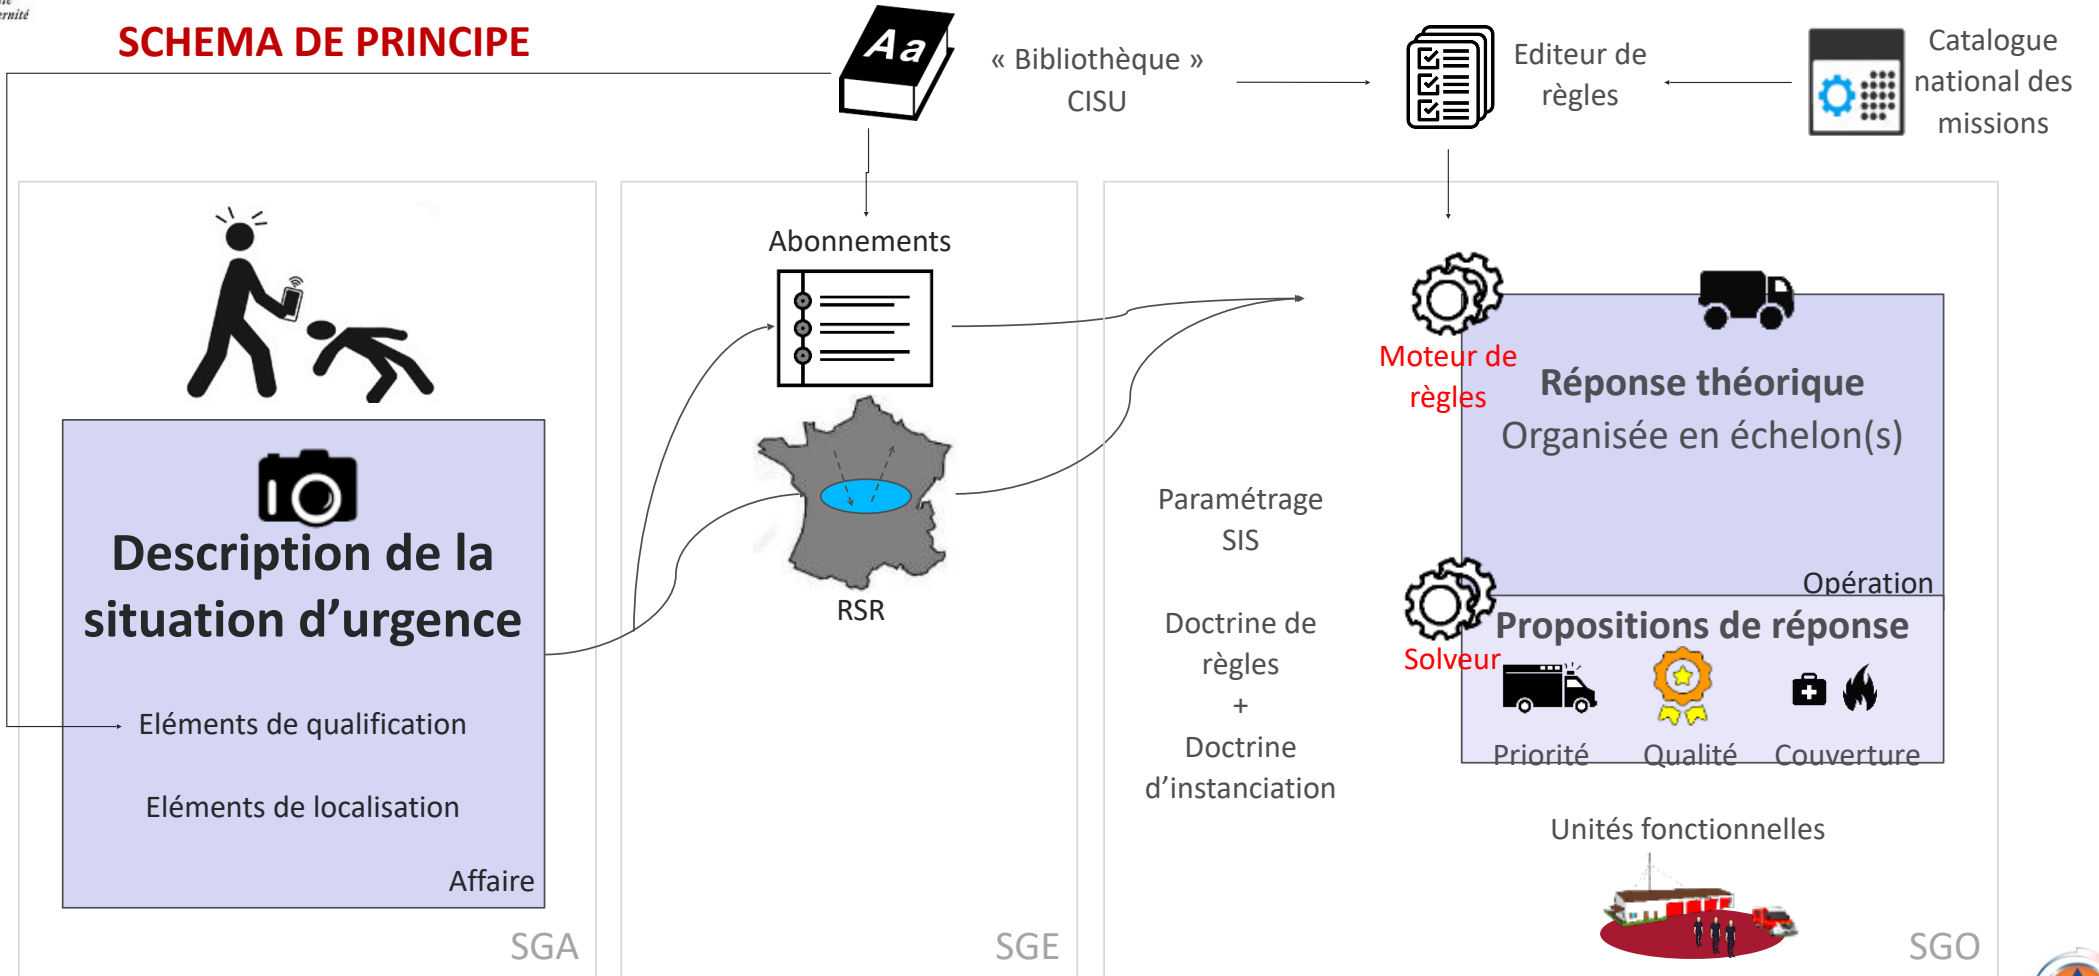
SCHEMA DE PRINCIPE

Aa

« Bibliothèque » CISU

Editeur de règles

Catalogue national des missions

Abonnements

RSR

Description de la situation d'urgence

Eléments de qualification

Eléments de localisation

Affaire

SGA

SGE

Paramétrage SIS

Doctrine de règles + Doctrine d'instanciation

Moteur de règles

Réponse théorique

Organisée en échelon(s)

Opération

Solveur

Propositions de réponse

Priorité

Qualité

Couverture

Unités fonctionnelles

SGO